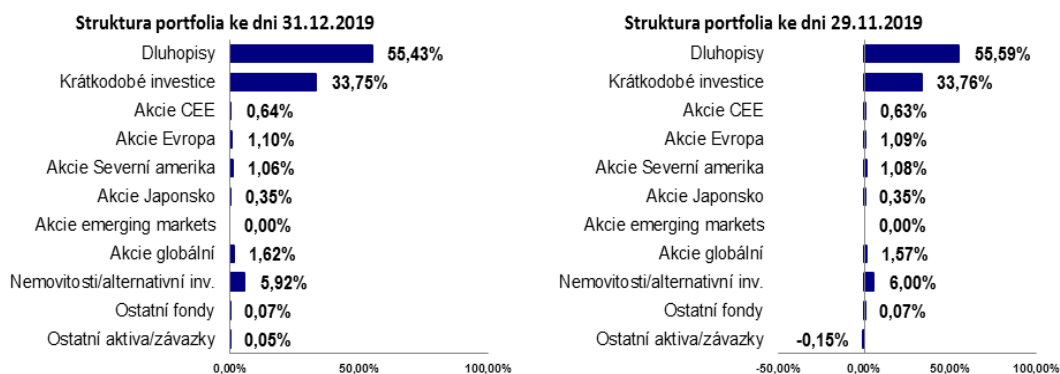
Struktura portfolia ke dni 31.12.2019

Dluhopisy 55,43%
Krátkodobé investice 33,75%
Akcie CEE 0,64%
Akcie Evropa 1,10%
Akcie Severní amerika 1,06%
Akcie Japonsko 0,35%
Akcie emerging markets 0,00%
Akcie globální 1,62%
Nemovitosti/alternativní inv. 5,92%
Ostatní fondy 0,07%
Ostatní aktiva/závazky 0,05%

0,00% 50,00% 100,00%

Struktura portfolia ke dni 29.11.2019

Dluhopisy 55,59%
Krátkodobé investice 33,76%
Akcie CEE 0,63%
Akcie Evropa 1,09%
Akcie Severní amerika 1,08%
Akcie Japonsko 0,35%
Akcie emerging markets 0,00%
Akcie globální 1,57%
Nemovitosti/alternativní inv. 6,00%
Ostatní fondy 0,07%
Ostatní aktiva/závazky -0,15%

-50,00% 0,00% 50,00% 100,00%